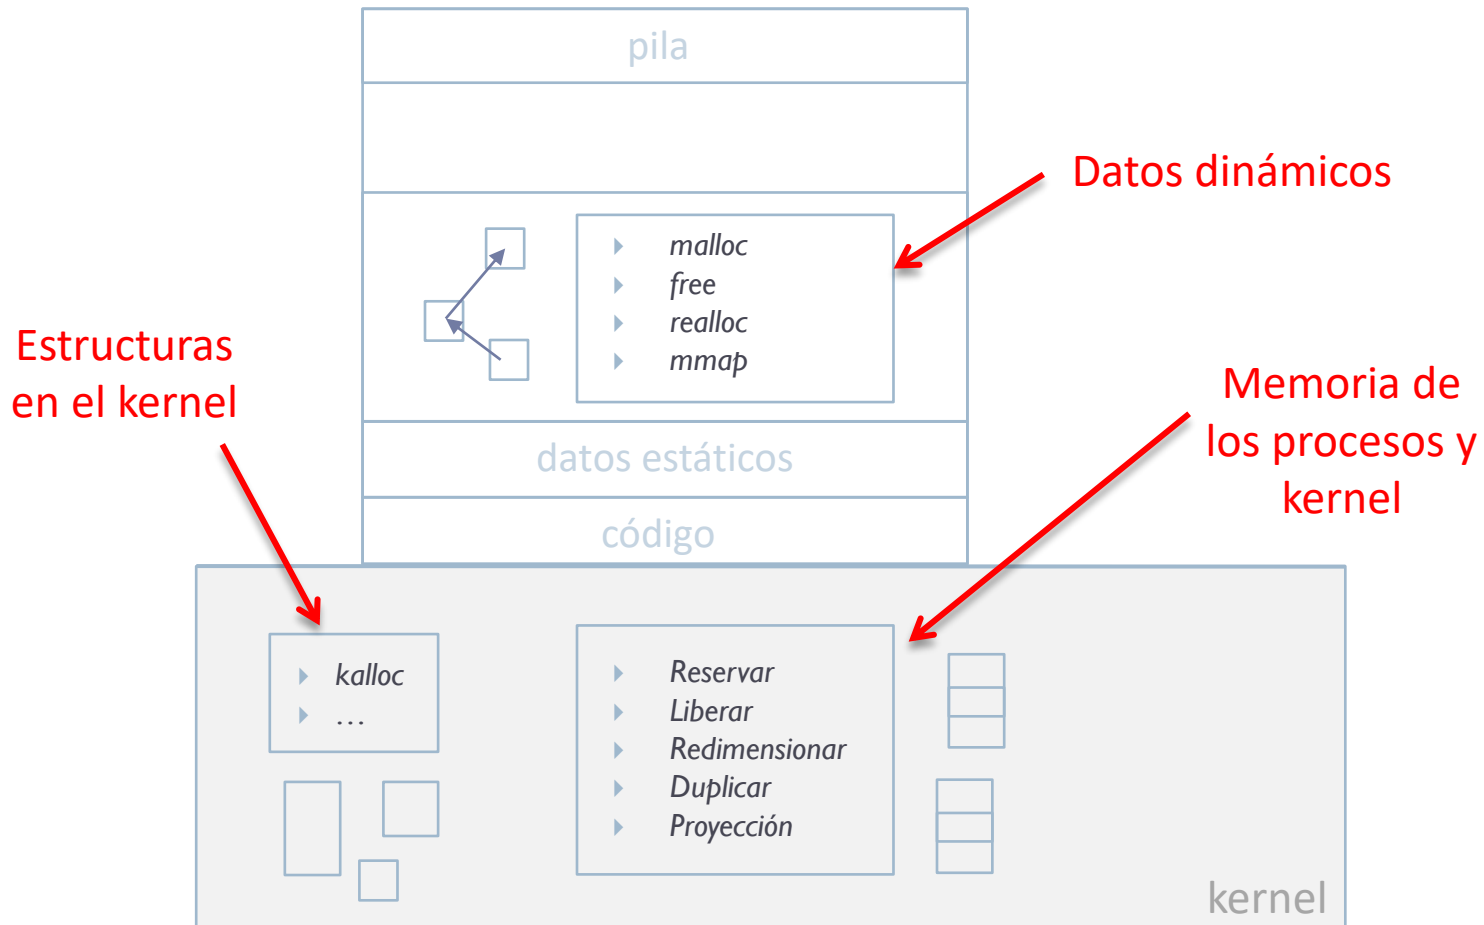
pila

Datos dinámicos

malloc
free
realloc
mmap

Estructuras en el kernel

Memoria de los procesos y kernel

datos estáticos

código

kalloc
…

Reservar
Liberar
Redimensionar
Duplicar
Proyección

kernel